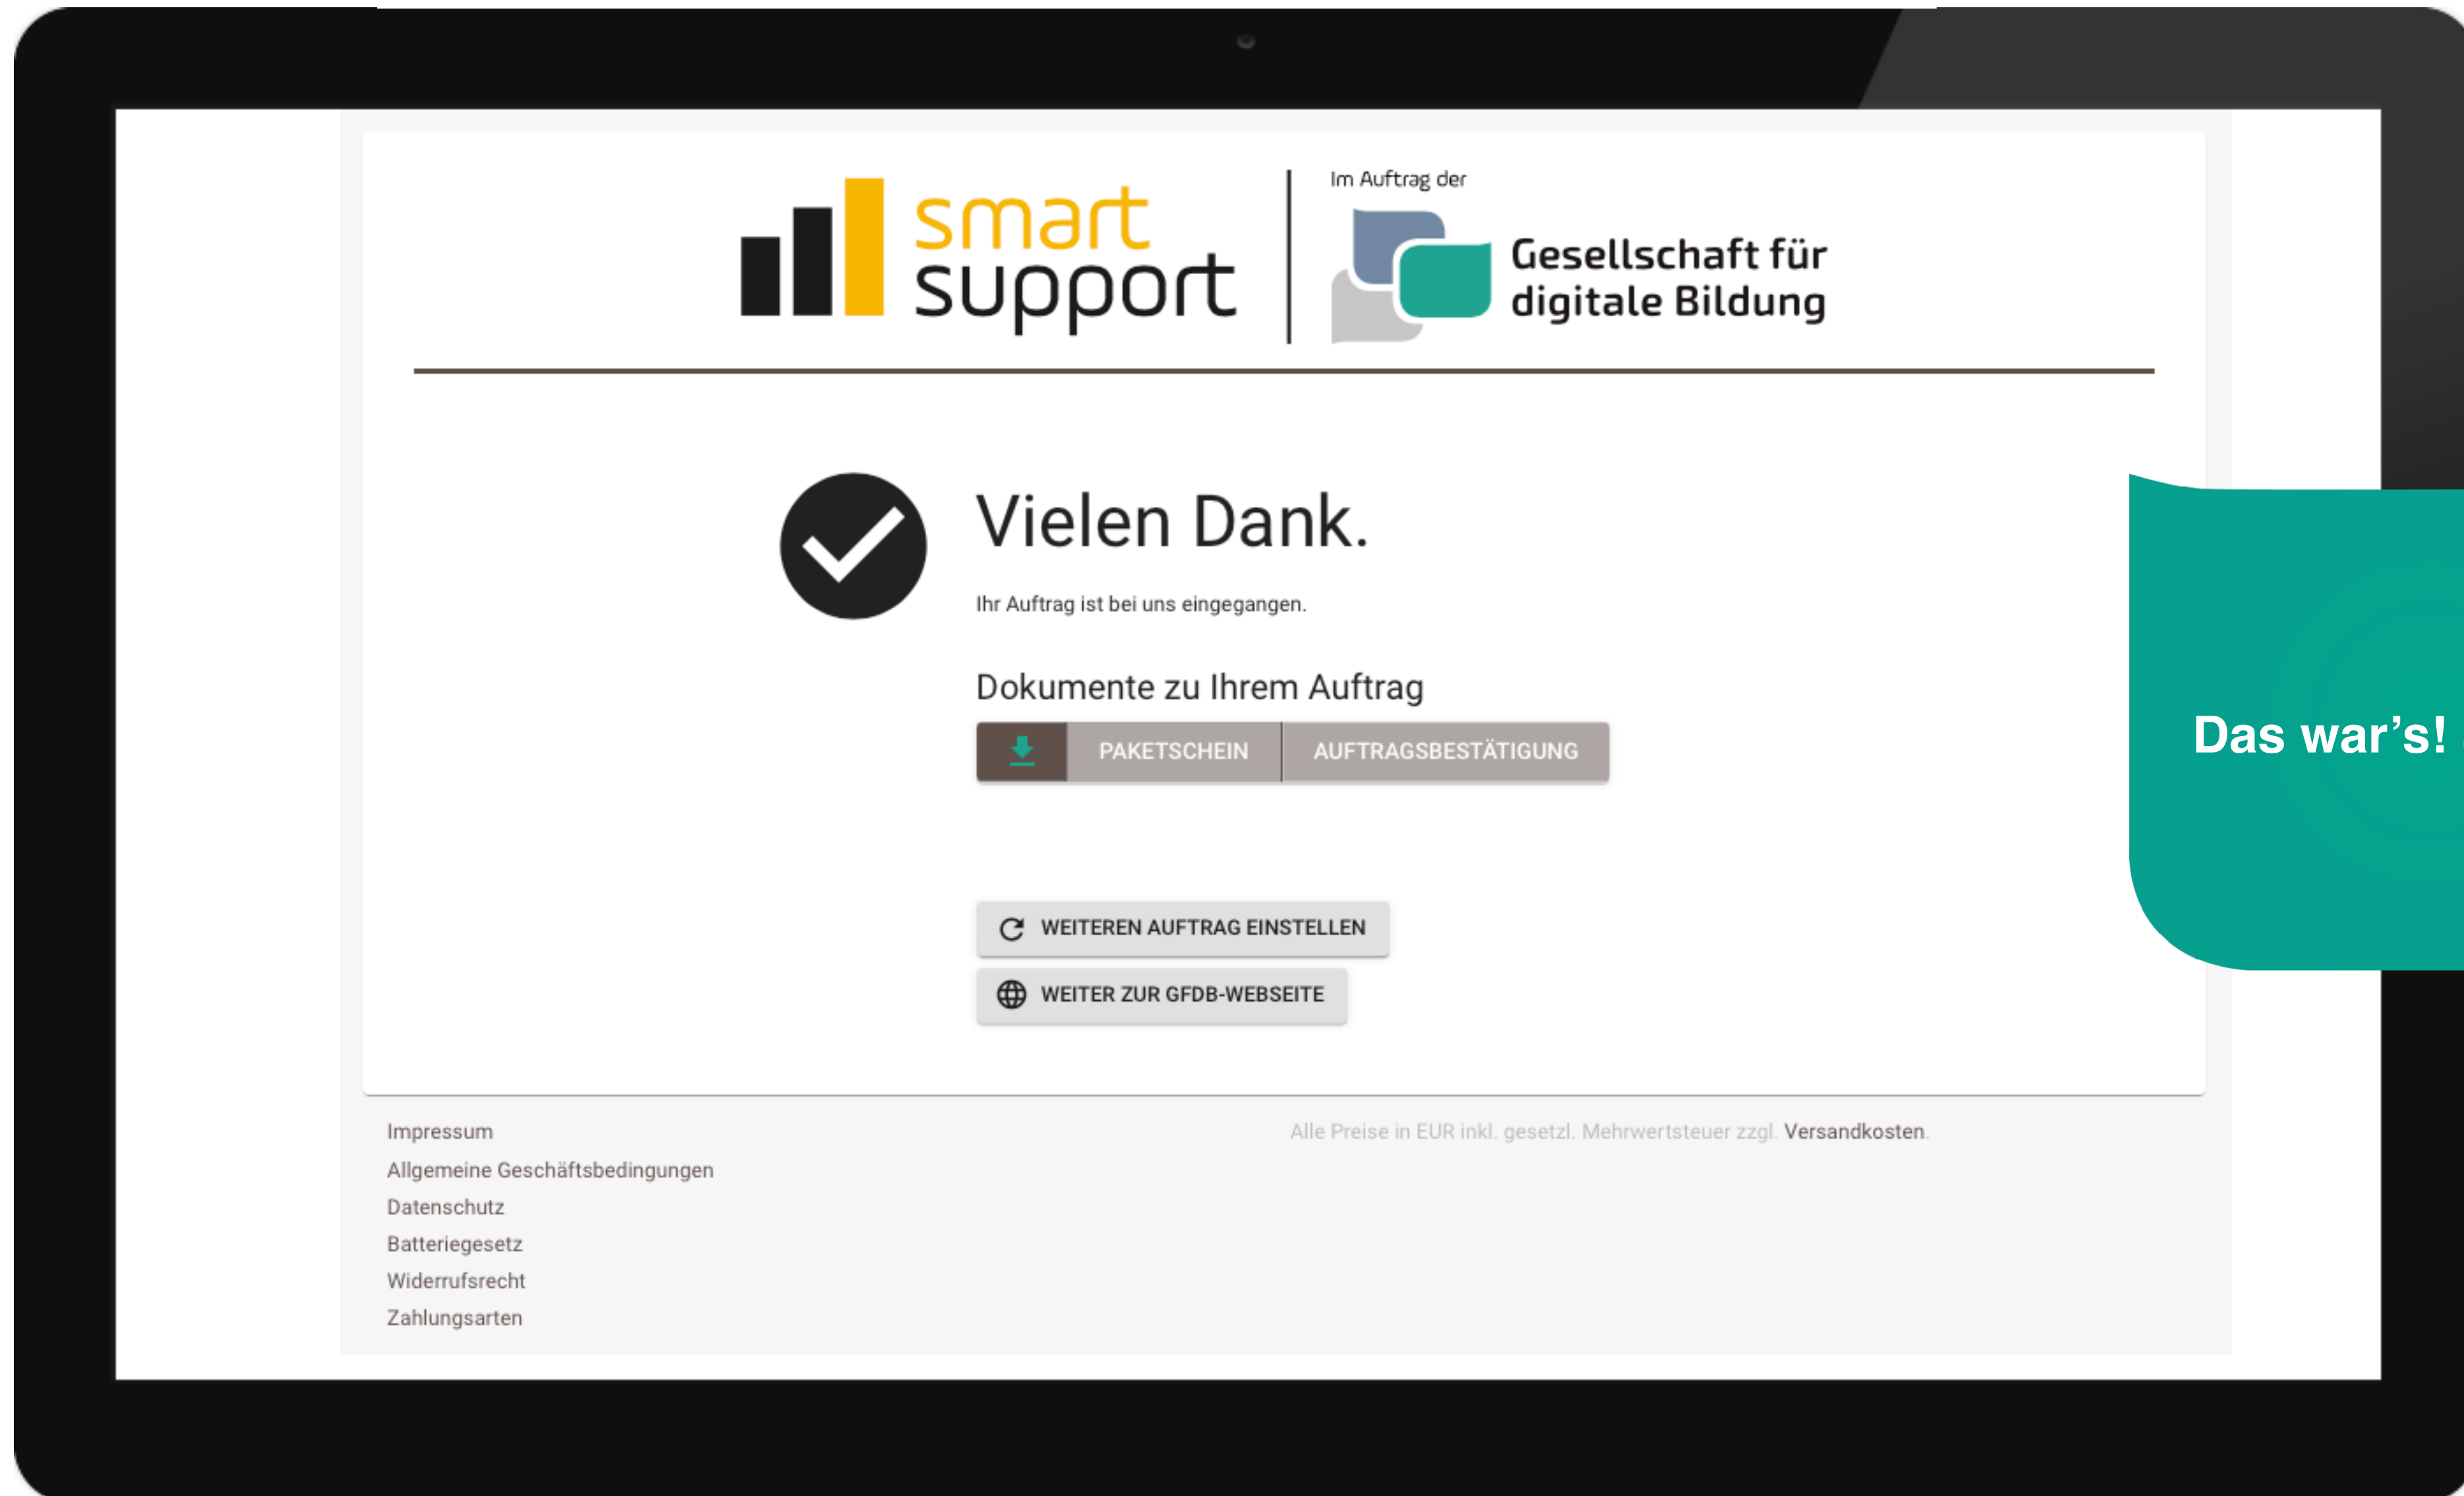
smart support

Im Auftrag der

Gesellschaft für digitale Bildung

Vielen Dank.

Ihr Auftrag ist bei uns eingegangen.

Dokumente zu Ihrem Auftrag

PAKETSCHEIN AUFTRAGSBESTÄTIGUNG

WEITEREN AUFTRAG EINSTELLEN

WEITER ZUR GFDB-WEBSEITE

Das war's!

Impressum
Allgemeine Geschäftsbedingungen
Datenschutz
Batteriegesetz
Widerrufsrecht
Zahlungsarten

Alle Preise in EUR inkl. gesetzl. Mehrwertsteuer zzgl. Versandkosten.